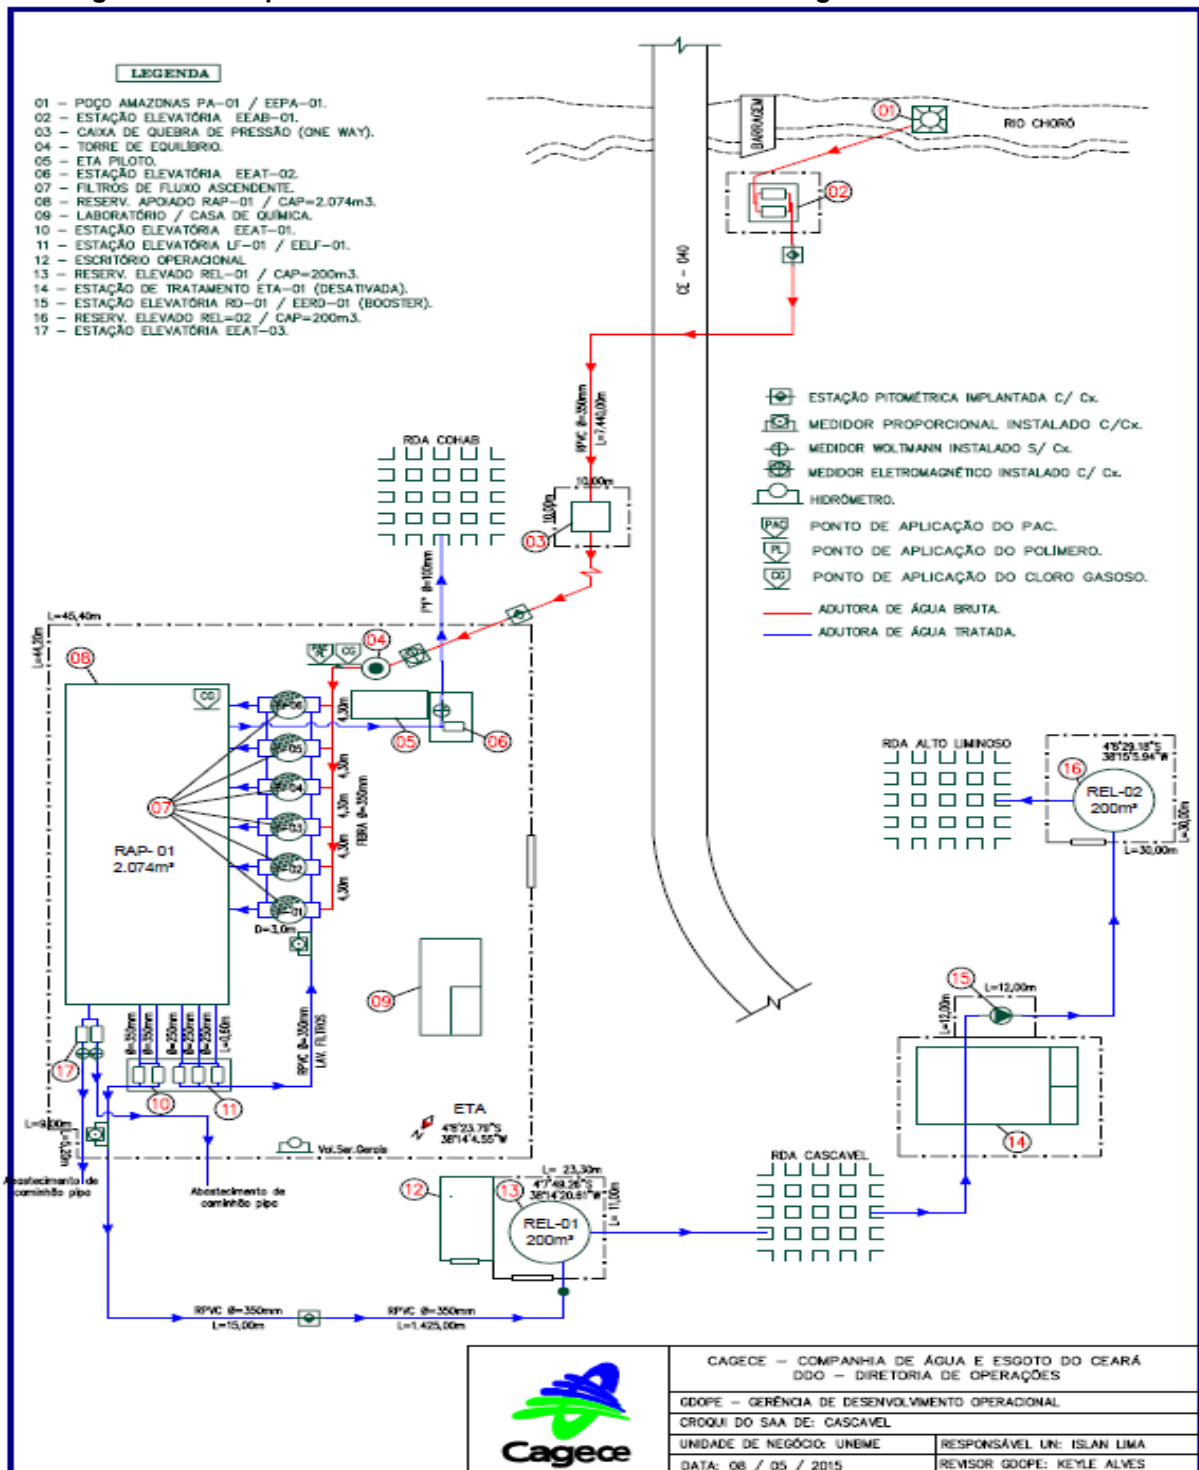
LEGENDA

01 – POÇO AMAZONAS PA–01 / EEPA–01.
02 – ESTAÇÃO ELEVATÓRIA EEAB–01.
03 – CAIXA DE QUEBRA DE PRESSÃO (ONE WAY).
04 – TORRE DE EQUILÍBRIO.
05 – ETA PILOTO.
06 – ESTAÇÃO ELEVATÓRIA EEAT–02.
07 – FILTROS DE FLUXO ASCENDENTE.
08 – RESERV. APOIADO RAP–01 / CAP=2.074m3.
09 – LABORATÓRIO / CASA DE QUÍMICA.
10 – ESTAÇÃO ELEVATÓRIA EEAT–01.
11 – ESTAÇÃO ELEVATÓRIA LF–01 / EELF–01.
12 – ESCRITÓRIO OPERACIONAL
13 – RESERV. ELEVADO REL–01 / CAP=200m3.
14 – ESTAÇÃO DE TRATAMENTO ETA–01 (DESATIVADA).
15 – ESTAÇÃO ELEVATÓRIA RD–01 / EERD–01 (BOOSTER).
16 – RESERV. ELEVADO REL=02 / CAP=200m3.
17 – ESTAÇÃO ELEVATÓRIA EEAT–03.

BARRAGEM
01
RIO CHORÓ
02
CE – 040
RPVC Ø=350mm L=7.440,00m
10,00m
10,00m
03
RDA COHAB
PP Ø=100mm

ESTAÇÃO PITOMÉTRICA IMPLANTADA C/ Cx.
MEDIDOR PROPORCIONAL INSTALADO C/Cx.
MEDIDOR WOLTMANN INSTALADO S/ Cx.
MEDIDOR ELETROMAGNÉTICO INSTALADO C/ Cx.
HIDRÔMETRO.
PAC PONTO DE APLICAÇÃO DO PAC.
PL PONTO DE APLICAÇÃO DO POLÍMERO.
CG PONTO DE APLICAÇÃO DO CLORO GASOSO.
ADUTORA DE ÁGUA BRUTA.
ADUTORA DE ÁGUA TRATADA.

L=45,40m
L=44,20m
08
CG
PL CG
04
05
06
07
06 05 04 03 02 01
4,30m 4,30m 4,30m 4,30m 4,30m
FERRA Ø=350mm
RAP- 01
2.074m³
D=3,0m
09
Ø=350mm Ø=350mm Ø=250mm Ø=250mm Ø=250mm Ø=0,60m
RPVC Ø=350mm LAV. FILTROS
17
10
11
ETA
4°8'23.79"S 38°14'4.55"W
L=9,00m
L=5,20m
Abastecimento de caminhão pipa
Abastecimento de caminhão pipa
Vol.Ser.Gerais

RDA ALTO LUMINOSO
4°8'29.18"S 38°15'5.94"W
16
REL-02
200m³
L=30,00m
L=30,00m
15
L=12,00m
L=12,00m
14
RDA CASCAVEL
L= 23,30m
12
13
4°7'49.26"S 38°14'20.81"W
L= 11,00m
REL-01
200m³
RPVC Ø=350mm L=15,00m
RPVC Ø=350mm L=1.425,00m

Cagece
CAGECE – COMPANHIA DE ÁGUA E ESGOTO DO CEARÁ
DDO – DIRETORIA DE OPERAÇÕES
GDOPE – GERÊNCIA DE DESENVOLVIMENTO OPERACIONAL
CROQUI DO SAA DE: CASCAVEL
UNIDADE DE NEGÓCIO: UNBME
RESPONSÁVEL UN: ISLAN LIMA
DATA: 08 / 05 / 2015
REVISOR GDOPE: KEYLE ALVES